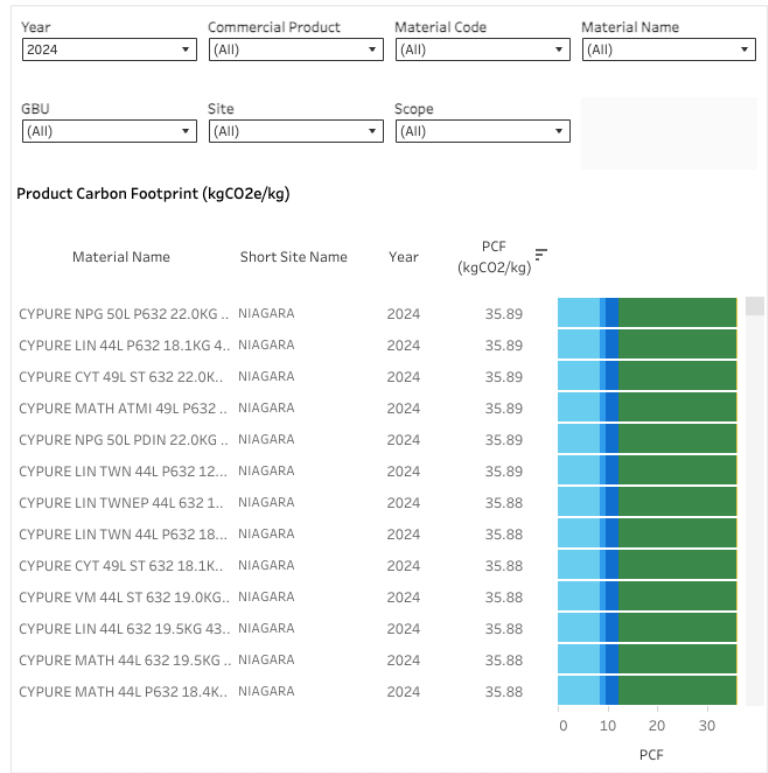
Year
2024

Commercial Product
(All)

Material Code
(All)

Material Name
(All)

GBU
(All)

Site
(All)

Scope
(All)

Product Carbon Footprint (kgCO2e/kg)

| Material Name | Short Site Name | Year | PCF (kgCO2/kg) |
|---|---|---|---|
| CYPURE NPG 50L P632 22.0KG .. | NIAGARA | 2024 | 35.89 |
| CYPURE LIN 44L P632 18.1KG 4.. | NIAGARA | 2024 | 35.89 |
| CYPURE CYT 49L ST 632 22.0K.. | NIAGARA | 2024 | 35.89 |
| CYPURE MATH ATMI 49L P632 .. | NIAGARA | 2024 | 35.89 |
| CYPURE NPG 50L PDIN 22.0KG .. | NIAGARA | 2024 | 35.89 |
| CYPURE LIN TWN 44L P632 12... | NIAGARA | 2024 | 35.89 |
| CYPURE LIN TWNEP 44L 632 1.. | NIAGARA | 2024 | 35.88 |
| CYPURE LIN TWN 44L P632 18... | NIAGARA | 2024 | 35.88 |
| CYPURE CYT 49L ST 632 18.1K.. | NIAGARA | 2024 | 35.88 |
| CYPURE VM 44L ST 632 19.0KG.. | NIAGARA | 2024 | 35.88 |
| CYPURE LIN 44L 632 19.5KG 43.. | NIAGARA | 2024 | 35.88 |
| CYPURE MATH 44L 632 19.5KG .. | NIAGARA | 2024 | 35.88 |
| CYPURE MATH 44L P632 18.4K.. | NIAGARA | 2024 | 35.88 |

0 10 20 30
PCF